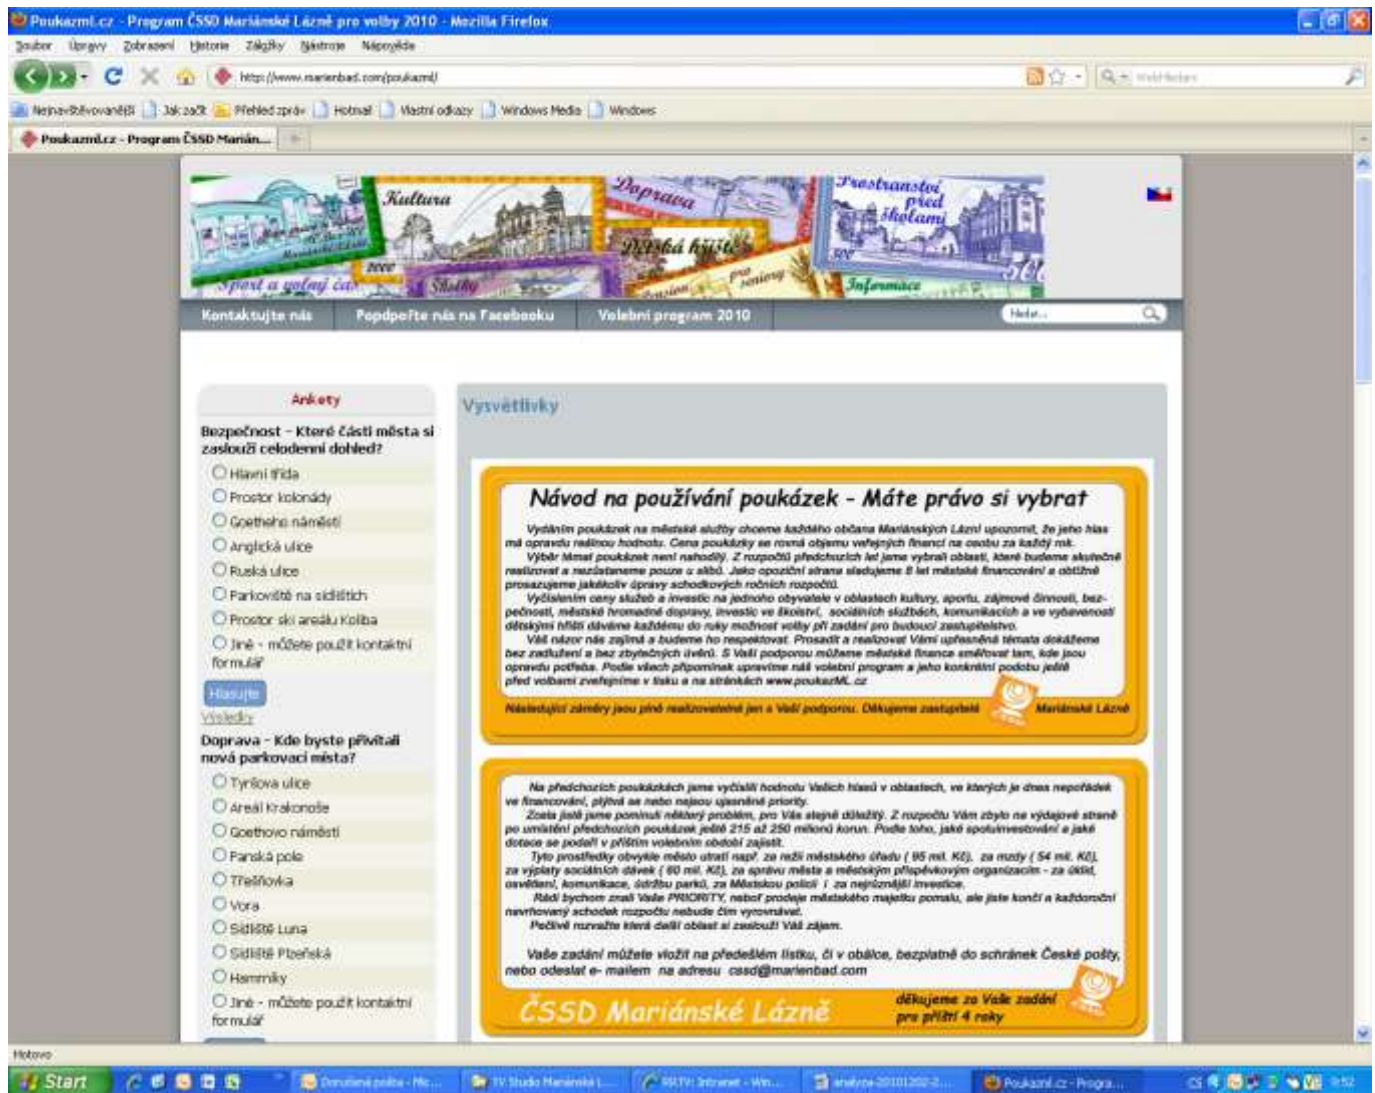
Poukazml.cz - Program ČSSD Mariánské Lázně pro volby 2010 - Mozilla Firefox

Soubor Úpravy Zobrazení Historie Záložky Nástroje Nápověda

http://www.marienbad.com/poukazml/

Nejnavštěvovanější Jak začít Přehled zpráv Hotmail Vlastní odkazy Windows Media Windows

Poukazml.cz - Program ČSSD Marián...

Kultura Doprava Prostranství před školami Dětská hřiště Sport a volný čas Služby pro seniory Informace

Kontaktujte nás Podpořte nás na Facebooku Volební program 2010 Hledat...

Ankety

Bezpečnost - Které části města si zaslouží celodenní dohled?

Hlavní třída
Prostor kolonády
Goetheho náměstí
Anglická ulice
Ruská ulice
Parkoviště na sídlištích
Prostor ski areálu Kolíba
Jiné - můžete použít kontaktní formulář

Hlasujte
Výsledky

Doprava - Kde byste přivítali nová parkovací místa?

Tyršova ulice
Areál Krakonoše
Goethovo náměstí
Panská pole
Třešňovka
Vora
Sídliště Luna
Sídliště Plzeňská
Hammiky
Jiné - můžete použít kontaktní formulář

Vysvětlivky

Návod na používání poukázek - Máte právo si vybrat

Vydáním poukázek na městské služby chceme každého občana Mariánských Lázní upozornit, že jeho hlas má opravdu reálnou hodnotu. Cena poukázky se rovná objemu veřejných financí na osobu za každý rok.
Výběr témat poukázek není nahodilý. Z rozpočtů předchozích let jsme vybrali oblasti, které budeme skutečně realizovat a nezůstaneme pouze u slibů. Jako opoziční strana sledujeme 8 let městské financování a obtížně prosazujeme jakékoliv úpravy schodkových ročních rozpočtů.
Vyčíslením ceny služeb a investic na jednoho obyvatele v oblastech kultury, sportu, zájmové činnosti, bezpečnosti, městské hromadné dopravy, investic ve školství, sociálních službách, komunikacích a ve vybavenosti dětskými hřišti dáváme každému do ruky možnost volby při zadání pro budoucí zastupitelstvo.
Váš názor nás zajímá a budeme ho respektovat. Prosadit a realizovat Vámi upřesněná témata dokážeme bez zadlužení a bez zbytečných úvěrů. S Vaší podporou můžeme městské finance směřovat tam, kde jsou opravdu potřeba. Podle všech připomínek upravíme náš volební program a jeho konkrétní podobu ještě před volbami zveřejníme v tisku a na stránkách www.poukazML.cz

Následující záměry jsou plně realizovatelné jen s Vaší podporou. Děkujeme zastupitelé ČSSD Mariánské Lázně

Na předchozích poukázkách jsme vyčíslili hodnotu Vašich hlasů v oblastech, ve kterých je dnes nepořádek ve financování, plýtvá se nebo nejsou ujasněné priority.
Zcela jistě jsme pominuli některý problém, pro Vás stejně důležitý. Z rozpočtu Vám zbylo na výdajové straně po umístění předchozích poukázek ještě 215 až 250 milionů korun. Podle toho, jaké spolufinancování a jaké dotace se podaří v příštím volebním období zajistit.
Tyto prostředky obvykle město utratí např. za režii městského úřadu ( 95 mil. Kč), za mzdy ( 54 mil. Kč), za výplaty sociálních dávek ( 60 mil. Kč), za správu města a městským příspěvkovým organizacím - za úklid, osvětlení, komunikace, údržbu parků, za Městskou policii i za nejnižší investice.
Rádi bychom znali Vaše PRIORITY, neboť prodeje městského majetku pomalu, ale jistě končí a každoročně navrhovaný schodek rozpočtu nebude čím vyrovnávat.
Pečlivě rozvažte která další oblast si zaslouží Váš zájem.

Vaše zadání můžete vložit na předešlém lístku, či v obálce, bezplatně do schránek České pošty, nebo odeslat e- mailem na adresu cssd@marienbad.com

ČSSD Mariánské Lázně
děkujeme za Vaše zadání pro příští 4 roky

Hotovo

Start Doručená pošta - Mic... TV Studio Mariánské L... RMTV: Intranet - Win... analyza-20101202-2... Poukazml.cz - Progra... 9:52